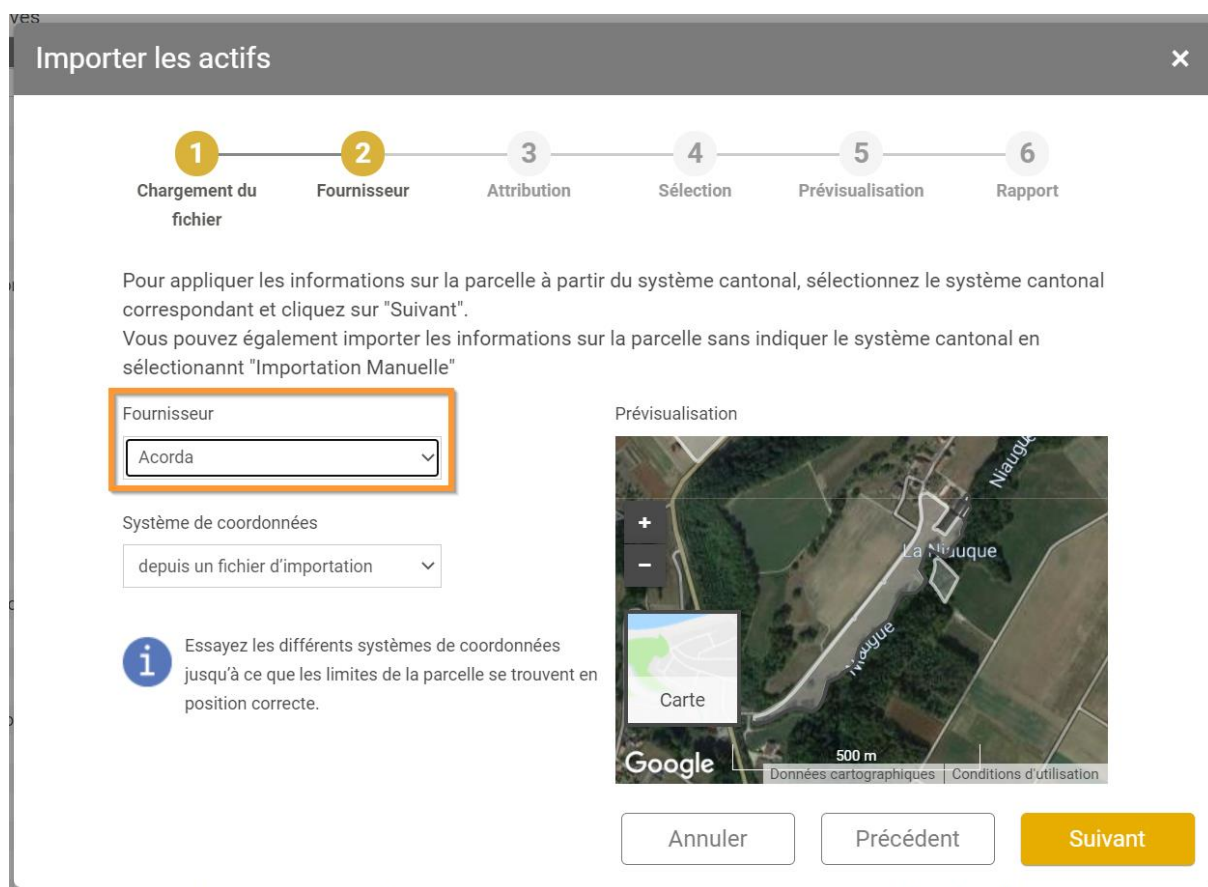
ves

Importer les actifs

×

1
Chargement du fichier

2
Fournisseur

3
Attribution

4
Sélection

5
Prévisualisation

6
Rapport

Pour appliquer les informations sur la parcelle à partir du système cantonal, sélectionnez le système cantonal correspondant et cliquez sur "Suivant".
Vous pouvez également importer les informations sur la parcelle sans indiquer le système cantonal en sélectionannt "Importation Manuelle"

Fournisseur

Acorda

Système de coordonnées

depuis un fichier d'importation

Essayez les différents systèmes de coordonnées jusqu'à ce que les limites de la parcelle se trouvent en position correcte.

Prévisualisation

Niaugue

La Niauque

Niaugue

+

−

Carte

Google

500 m

Données cartographiques | Conditions d'utilisation

Annuler

Précédent

Suivant